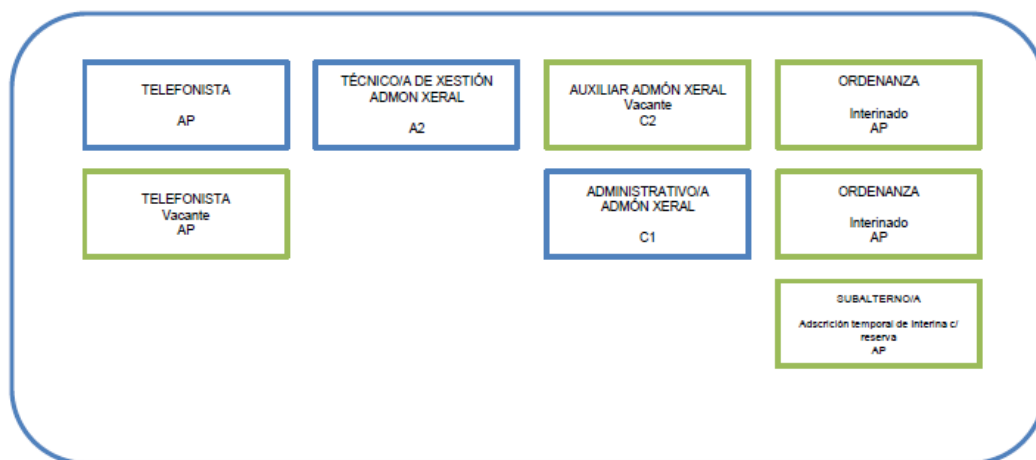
TELEFONISTA

AP

TÉCNICO/A DE XESTIÓN ADMON XERAL

A2

AUXILIAR ADMÓN XERAL
Vacante
C2

ORDENANZA

Interinado
AP

TELEFONISTA
Vacante
AP

ADMINISTRATIVO/A ADMÓN XERAL

C1

ORDENANZA

Interinado
AP

SUBALTERNO/A

Adscrición temporal de interina c/ reserva
AP